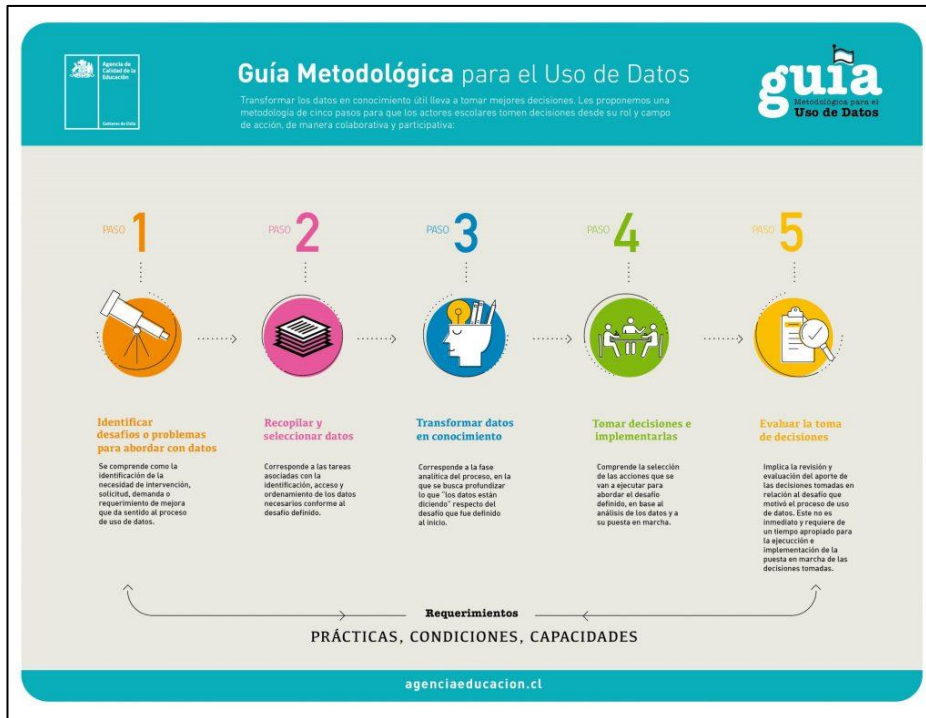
Agencia de Calidad de la Educación

Gobierno de Chile

Guía Metodológica para el Uso de Datos

Transformar los datos en conocimiento útil lleva a tomar mejores decisiones. Les proponemos una metodología de cinco pasos para que los actores escolares tomen decisiones desde su rol y campo de acción, de manera colaborativa y participativa:

guía Metodológica para el Uso de Datos

PASO 1

Identificar desafíos o problemas para abordar con datos

Se comprende como la identificación de la necesidad de intervención, solicitud, demanda o requerimiento de mejora que da sentido al proceso de uso de datos.

PASO 2

Recopilar y seleccionar datos

Corresponde a las tareas asociadas con la identificación, acceso y ordenamiento de los datos necesarios conforme al desafío definido.

PASO 3

Transformar datos en conocimiento

Corresponde a la fase analítica del proceso, en la que se busca profundizar lo que "los datos están diciendo" respecto del desafío que fue definido al inicio.

PASO 4

Tomar decisiones e implementarlas

Comprende la selección de las acciones que se van a ejecutar para abordar el desafío definido, en base al análisis de los datos y a su puesta en marcha.

PASO 5

Evaluar la toma de decisiones

Implica la revisión y evaluación del aporte de las decisiones tomadas en relación al desafío que motivó el proceso de uso de datos. Este no es inmediato y requiere de un tiempo apropiado para la ejecución e implementación de la puesta en marcha de las decisiones tomadas.

Requerimientos

PRÁCTICAS, CONDICIONES, CAPACIDADES

agenciaeducacion.cl